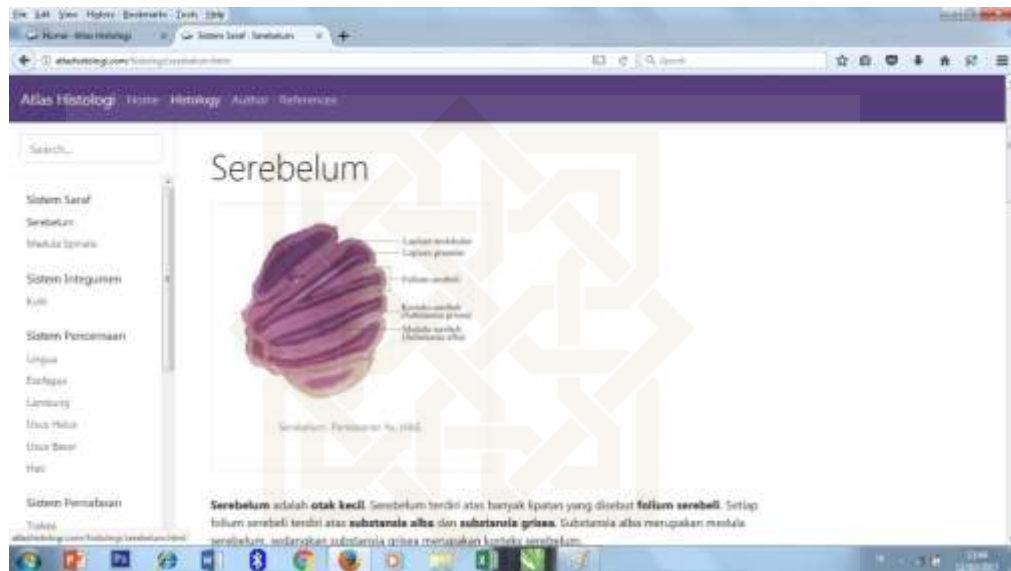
File Edit View History Bookmarks Tools Help

Home - Atlas Histologi

Sistem Saraf - Serebelum

atlashistologi.com/histologi/serebelum.html

Search

Atlas Histologi Home Histology Author References

Search...

Sistem Saraf
Serebelum
Medula Spinalis

Sistem Integumen
Kulit

Sistem Pencernaan
Lingua
Esofagus
Lambung
Usus Halus
Usus Besar
Hati

Sistem Pernafasan
Trakea

Serebelum

Lapisan molekular
Lapisan granular
Folium serebeli
Korteks serebeli (Substansia grisea)
Medula serebeli (Substansia alba)

Serebelum. Pembesaran 4x. H&E

**Serebelum** adalah **otak kecil**. Serebelum terdiri atas banyak lipatan yang disebut **folium serebeli**. Setiap folium serebeli terdiri atas **substansia alba** dan **substansia grisea**. Substansia alba merupakan medula serebelum, sedangkan substansia grisea merupakan korteks serebelum.

atlashistologi.com/histologi/serebelum.html